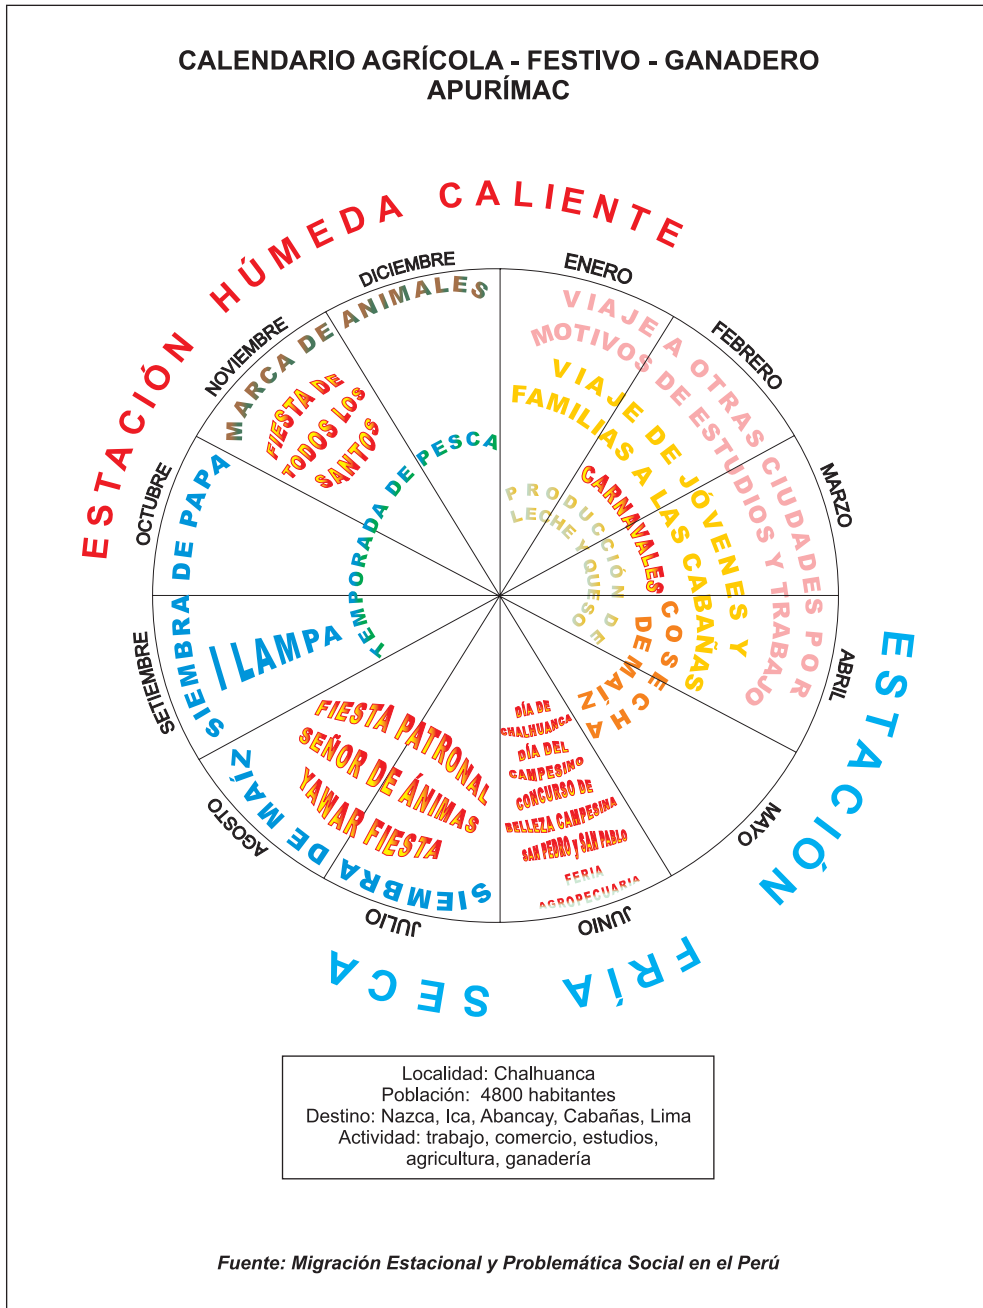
CALENDARIO AGRÍCOLA - FESTIVO - GANADERO
APURÍMAC

ESTACIÓN HÚMEDA CALIENTE

ESTACIÓN FRÍA SECA

DICIEMBRE
ENERO
FEBRERO
MARZO
ABRIL
MAYO
JUNIO
JULIO
AGOSTO
SETIEMBRE
OCTUBRE
NOVIEMBRE

VIAJE A OTRAS CIUDADES POR MOTIVOS DE ESTUDIOS Y TRABAJO

VIAJE DE JÓVENES Y FAMILIAS A LAS CABAÑAS

CARNAVALES

PRODUCCIÓN DE LECHE Y QUESO

COSECHA DE MAÍZ

DÍA DE CHALHUANCA
DÍA DEL CAMPESINO
CONCURSO DE BELLEZA CAMPESINA
SAN PEDRO Y SAN PABLO
FERIA AGROPECUARIA

FIESTA PATRONAL SEÑOR DE ÁNIMAS
YAWAR FIESTA

SIEMBRA DE MAÍZ

ILAMPA

SIEMBRA DE PAPA

TEMPORADA DE PESCA

MARCA DE ANIMALES

FIESTA DE TODOS LOS SANTOS

Localidad: Chalhuanca
Población: 4800 habitantes
Destino: Nazca, Ica, Abancay, Cabañas, Lima
Actividad: trabajo, comercio, estudios, agricultura, ganadería

Fuente: Migración Estacional y Problemática Social en el Perú